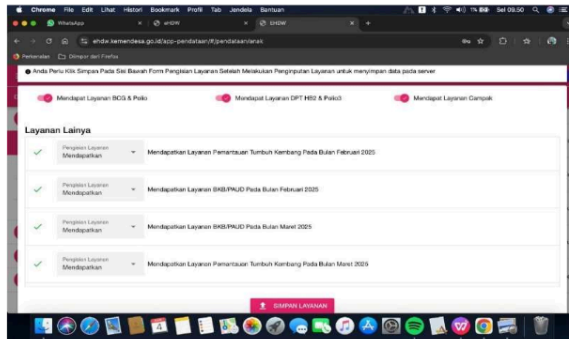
Chrome File Edit Lihat Histori Bookmark Profil Tab Jendela Bantuan

Sel 09.50

WhatsApp

eHDW

EHDW

ehdw.kemendesa.go.id/app-pendataan/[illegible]/pendataan/anak

Perbaruan

Diimpor dari Firefox

Anda Perlu Klik Simpan Pada Sisi Bawah Form Pengisian Layanan Setelah Melakukan Penginputan Layanan untuk menyimpan data pada server

Mendapat Layanan BCG & Polio

Mendapat Layanan DPT HB2 & Polio3

Mendapat Layanan Campak

Layanan Lainya

| | Pengisian Layanan Mendapatkan | Mendapatkan Layanan Pemantauan Tumbuh Kembang Pada Bulan Februari 2025 |
|---|---|---|
| | Pengisian Layanan Mendapatkan | Mendapatkan Layanan BKB/PAUD Pada Bulan Februari 2025 |
| | Pengisian Layanan Mendapatkan | Mendapatkan Layanan BKB/PAUD Pada Bulan Maret 2025 |
| | Pengisian Layanan Mendapatkan | Mendapatkan Layanan Pemantauan Tumbuh Kembang Pada Bulan Maret 2025 |

SIMPAN LAYANAN